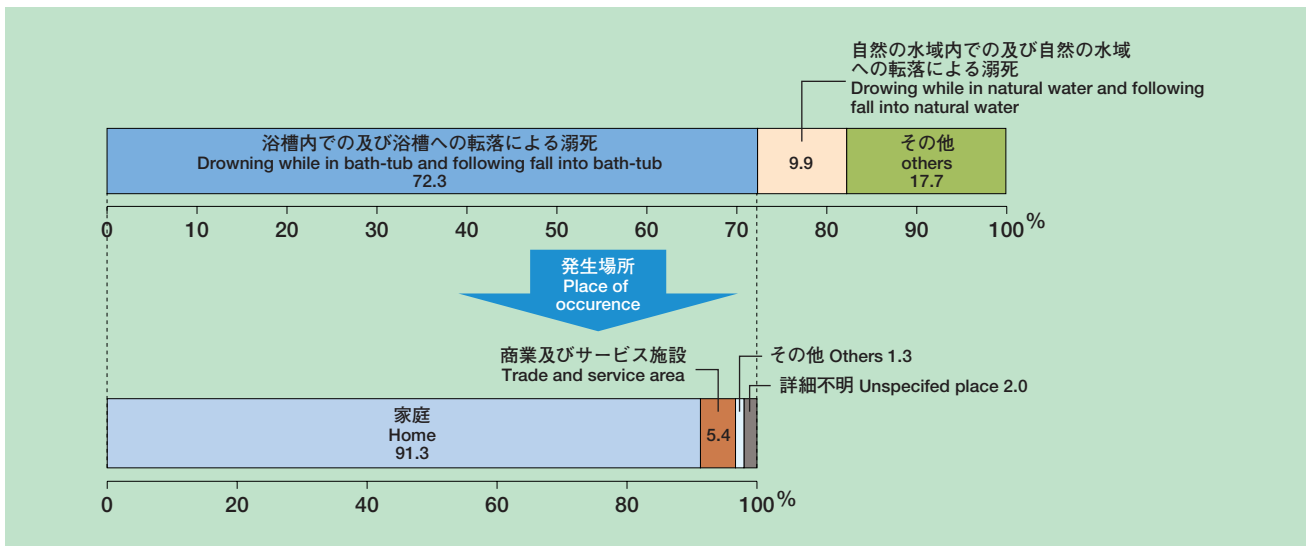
自然の水域内での及び自然の水域への転落による溺死
Drowning while in natural water and following fall into natural water

浴槽内での及び浴槽への転落による溺死
Drowning while in bath-tub and following fall into bath-tub
72.3

9.9

その他
others
17.7

0 10 20 30 40 50 60 70 80 90 100 %

発生場所
Place of occurence

商業及びサービス施設
Trade and service area

その他 Others 1.3

詳細不明 Unspecifed place 2.0

家庭
Home
91.3

5.4

0 20 40 60 80 100 %